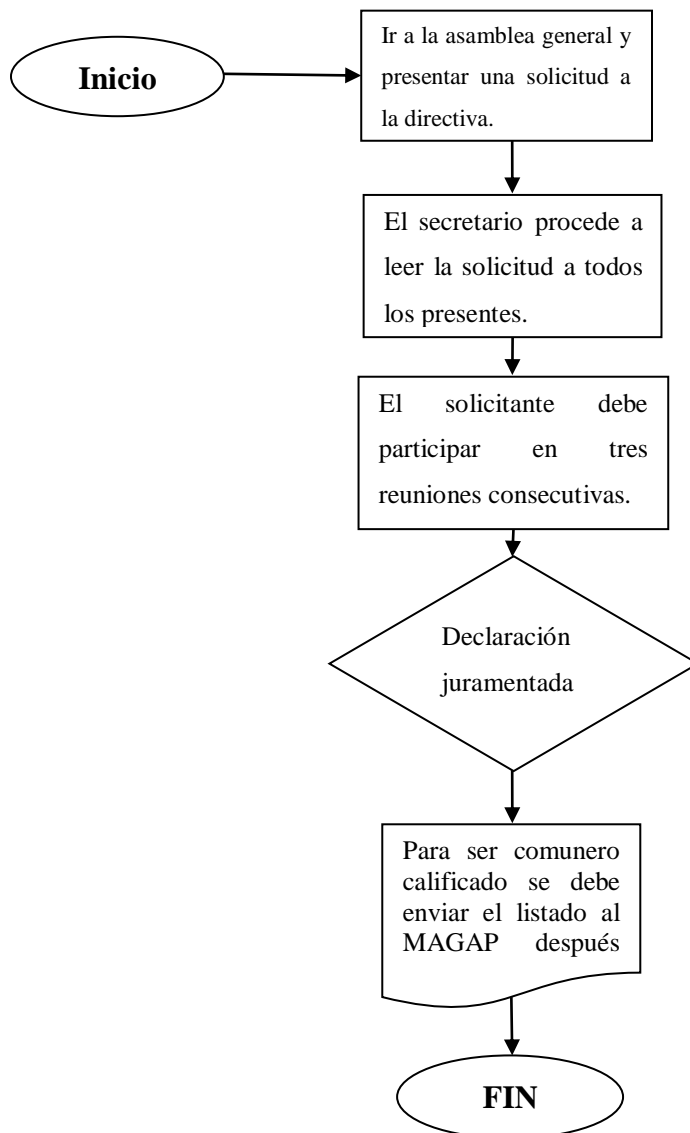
Inicio

Ir a la asamblea general y presentar una solicitud a la directiva.

El secretario procede a leer la solicitud a todos los presentes.

El solicitante debe participar en tres reuniones consecutivas.

Declaración juramentada

Para ser comunero calificado se debe enviar el listado al MAGAP después

FIN